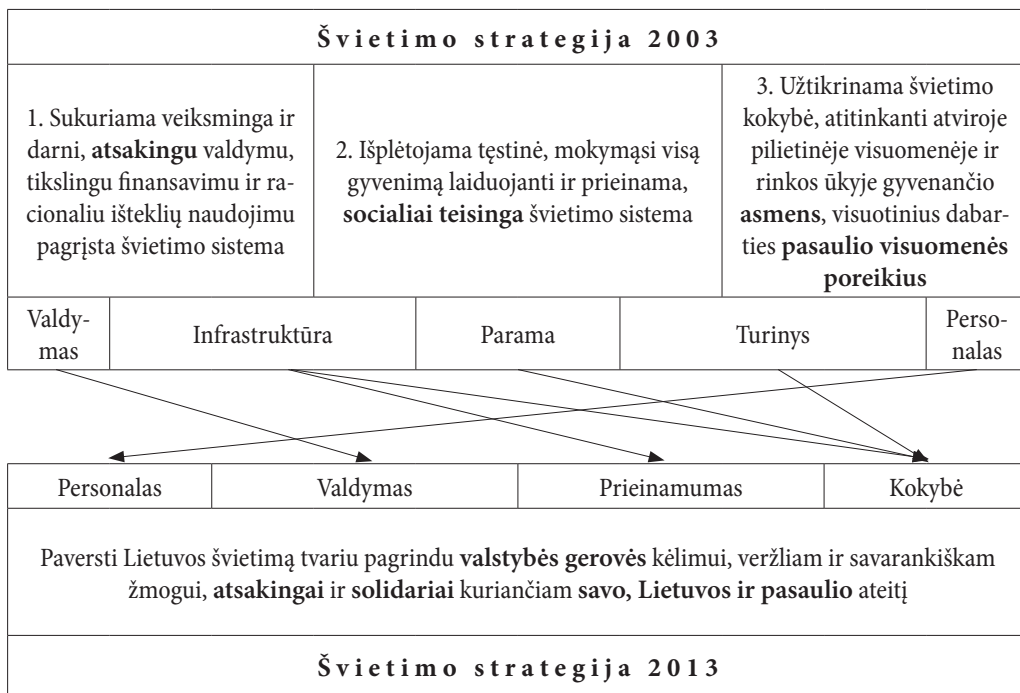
**Švietimo strategija 2003**

| 1. Sukuriama veiksminga ir darni, **atsakingu** valdymu, tikslingu finansavimu ir racionaliu išteklių naudojimu pagrįsta švietimo sistema | 2. Išplėtojama tęstinė, mokymąsi visą gyvenimą laiduojanti ir prieinama, **socialiai teisinga** švietimo sistema | 3. Užtikrinama švietimo kokybė, atitinkanti atviroje pilietinėje visuomenėje ir rinkos ūkyje gyvenančio **asmens**, visuotinius dabarties **pasaulio visuomenės poreikius** |
|---|---|---|

| Valdymas | Infrastruktūra | Parama | Turinys | Personalas |
|---|---|---|---|---|

| Personalas | Valdymas | Prieinamumas | Kokybė |
|---|---|---|---|

Paversti Lietuvos švietimą tvariu pagrindu **valstybės gerovės** kėlimui, veržliam ir savarankiškam žmogui, **atsakingai** ir **solidariai** kuriančiam **savo, Lietuvos ir pasaulio** ateitį

**Švietimo strategija 2013**